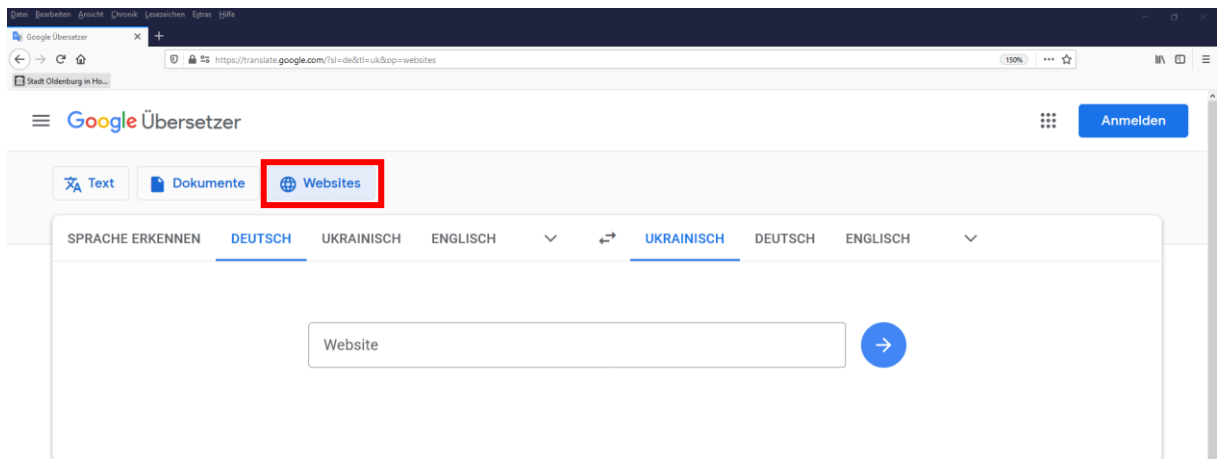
Datei Bearbeiten Ansicht Chronik Lesezeichen Extras Hilfe

Google Übersetzer

https://translate.google.com/?sl=de&tl=uk&op=websites

150%

Stadt Oldenburg in Ho...

Google Übersetzer

Anmelden

Text Dokumente Websites

SPRACHE ERKENNEN DEUTSCH UKRAINISCH ENGLISCH

UKRAINISCH DEUTSCH ENGLISCH

Website